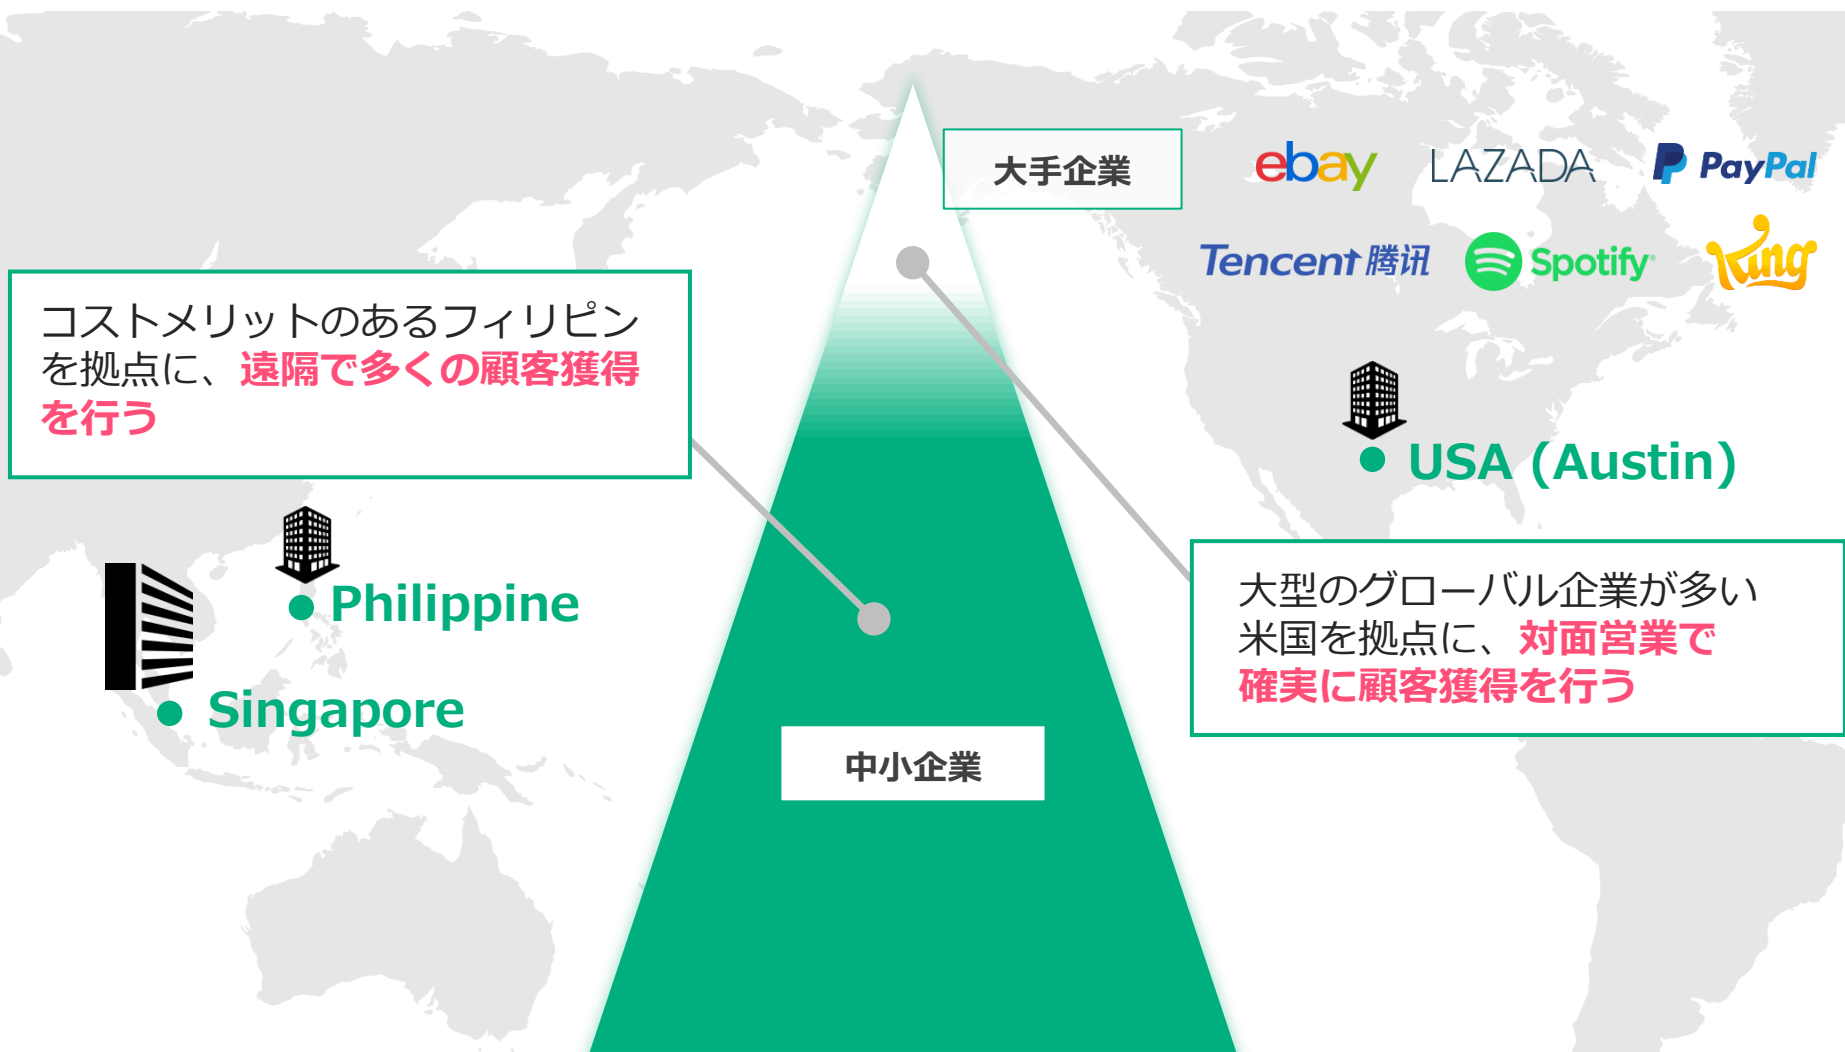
大手企業

ebay LAZADA PayPal

Tencent 腾讯 Spotify King

コストメリットのあるフィリピンを拠点に、遠隔で多くの顧客獲得を行う

USA (Austin)

Philippine

Singapore

大型のグローバル企業が多い米国を拠点に、対面営業で確実に顧客獲得を行う

中小企業